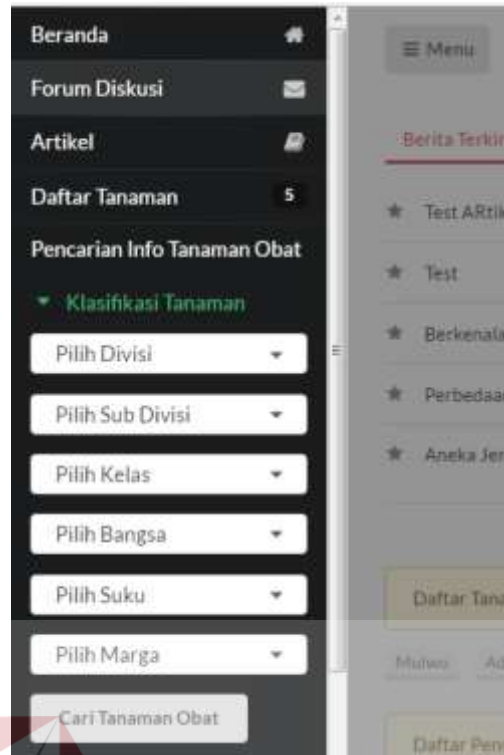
Beranda
Forum Diskusi
Artikel
Daftar Tanaman 5
Pencarian Info Tanaman Obat
Klasifikasi Tanaman
Pilih Divisi
Pilih Sub Divisi
Pilih Kelas
Pilih Bangsa
Pilih Suku
Pilih Marga
Cari Tanaman Obat

≡ Menu
Berita Terkin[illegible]
Test ARtik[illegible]
Test
Berkenala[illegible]
Perbedaa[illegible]
Aneka Jer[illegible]
Daftar Tana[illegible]
Mulwu Ad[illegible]
Daftar Pen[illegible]